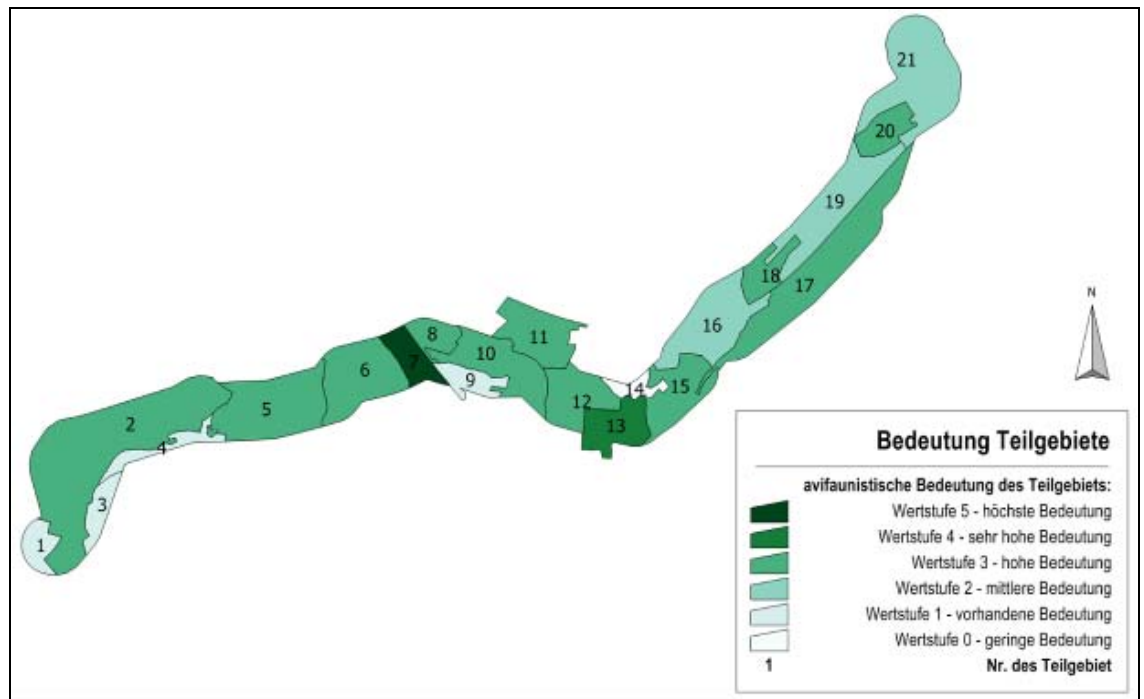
21
20
19
18
17
16
N
11
8
10
7
6
5
2
4
3
1
9
14
15
12
13

Bedeutung Teilgebiete

avifaunistische Bedeutung des Teilgebiets:

Wertstufe 5 - höchste Bedeutung
Wertstufe 4 - sehr hohe Bedeutung
Wertstufe 3 - hohe Bedeutung
Wertstufe 2 - mittlere Bedeutung
Wertstufe 1 - vorhandene Bedeutung
Wertstufe 0 - geringe Bedeutung
1 Nr. des Teilgebiet